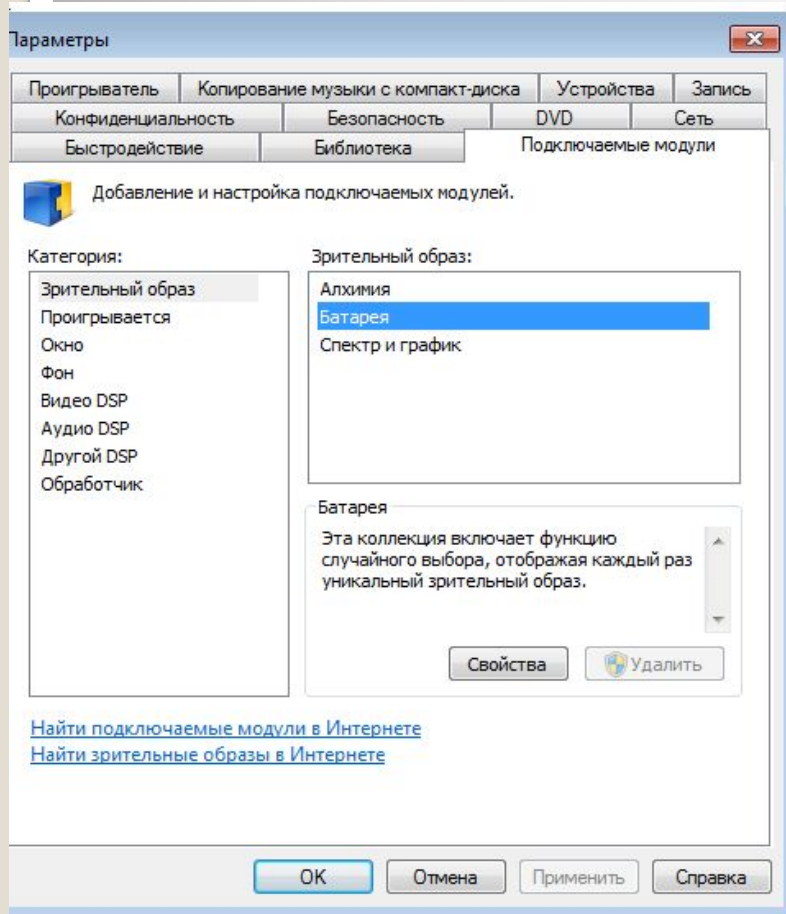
Параметры

Проигрыватель | Копирование музыки с компакт-диска | Устройства | Запись
Конфиденциальность | Безопасность | DVD | Сеть
Быстродействие | Библиотека | Подключаемые модули

Добавление и настройка подключаемых модулей.

Категория:
Зрительный образ
Проигрывается
Окно
Фон
Видео DSP
Аудио DSP
Другой DSP
Обработчик

Зрительный образ:
Алхимия
Батарея
Спектр и график

Батарея
Эта коллекция включает функцию случайного выбора, отображая каждый раз уникальный зрительный образ.

Свойства
Удалить

Найти подключаемые модули в Интернете
Найти зрительные образы в Интернете

OK
Отмена
Применить
Справка